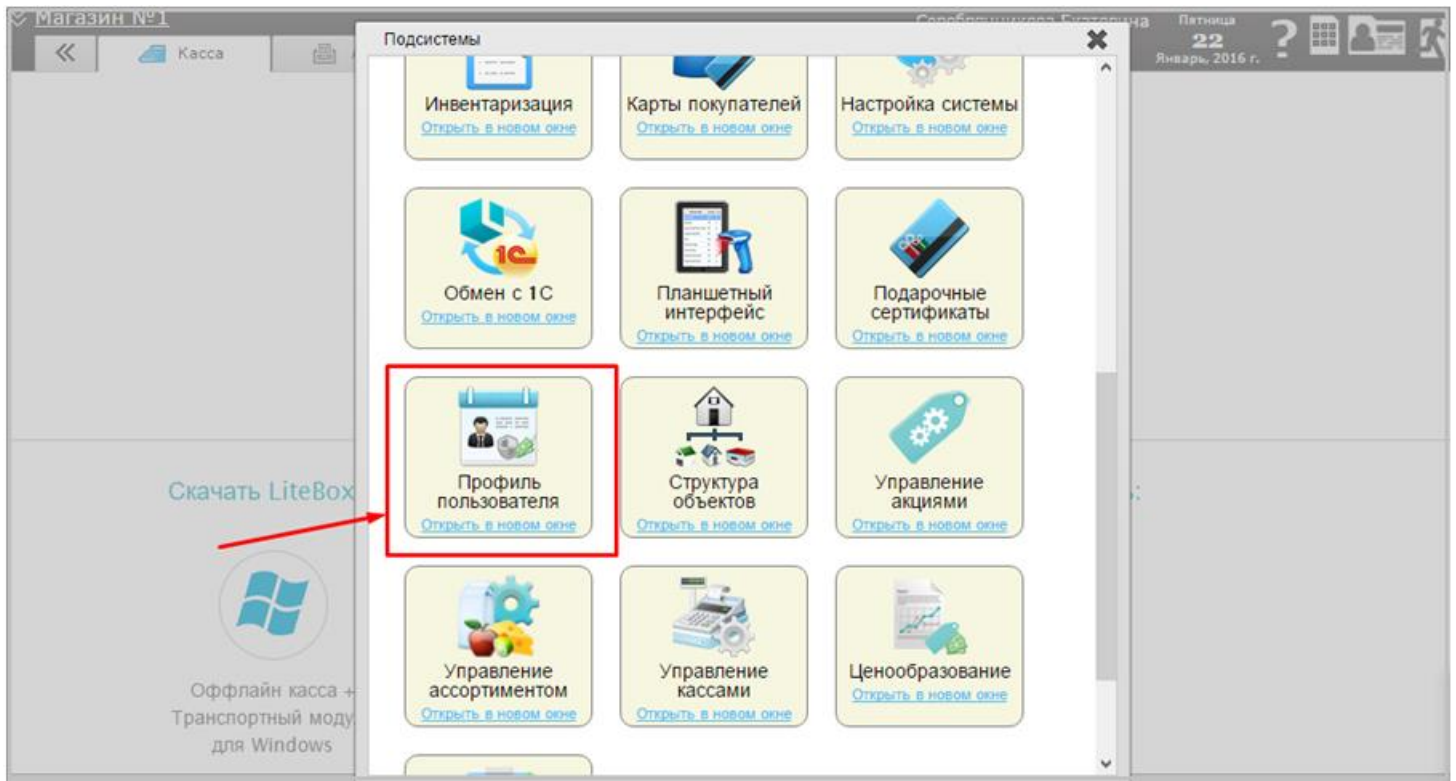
Магазин №1
«
Касса
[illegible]
Пятница
22
Январь, 2016 г.
Подсистемы
Инвентаризация
Открыть в новом окне
Карты покупателей
Открыть в новом окне
Настройка системы
Открыть в новом окне
Обмен с 1С
Открыть в новом окне
Планшетный интерфейс
Открыть в новом окне
Подарочные сертификаты
Открыть в новом окне
Профиль пользователя
Открыть в новом окне
Структура объектов
Открыть в новом окне
Управление акциями
Открыть в новом окне
Управление ассортиментом
Открыть в новом окне
Управление кассами
Открыть в новом окне
Ценообразование
Открыть в новом окне
Скачать LiteBox
Оффлайн касса + Транспортный моду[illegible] для Windows